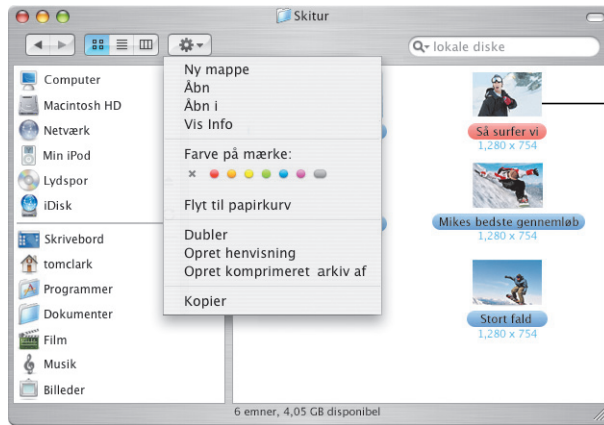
Skitur

lokale diske

Computer
Macintosh HD
Netværk
Min iPod
Lydspor
iDisk
Skrivebord
tomclark
Programmer
Dokumenter
Film
Musik
Billeder

Ny mappe
Åbn
Åbn i
Vis Info

Farve på mærke:

Flyt til papirkurv

Dubler
Opret henvisning
Opret komprimeret arkiv af

Kopier

Så surfer vi
1,280 x 754

Mikes bedste gennemløb
1,280 x 754

Stort fald
1,280 x 754

6 emner, 4,05 GB disponibel